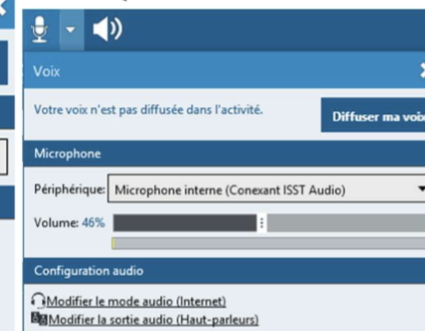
Voix

Votre voix n'est pas diffusée dans l'activité.

Diffuser ma voi

Microphone

Périphérique: Microphone interne (Conexant ISST Audio)

Volume: 46%

Configuration audio

Modifier le mode audio (Internet)

Modifier la sortie audio (Haut-parleurs)